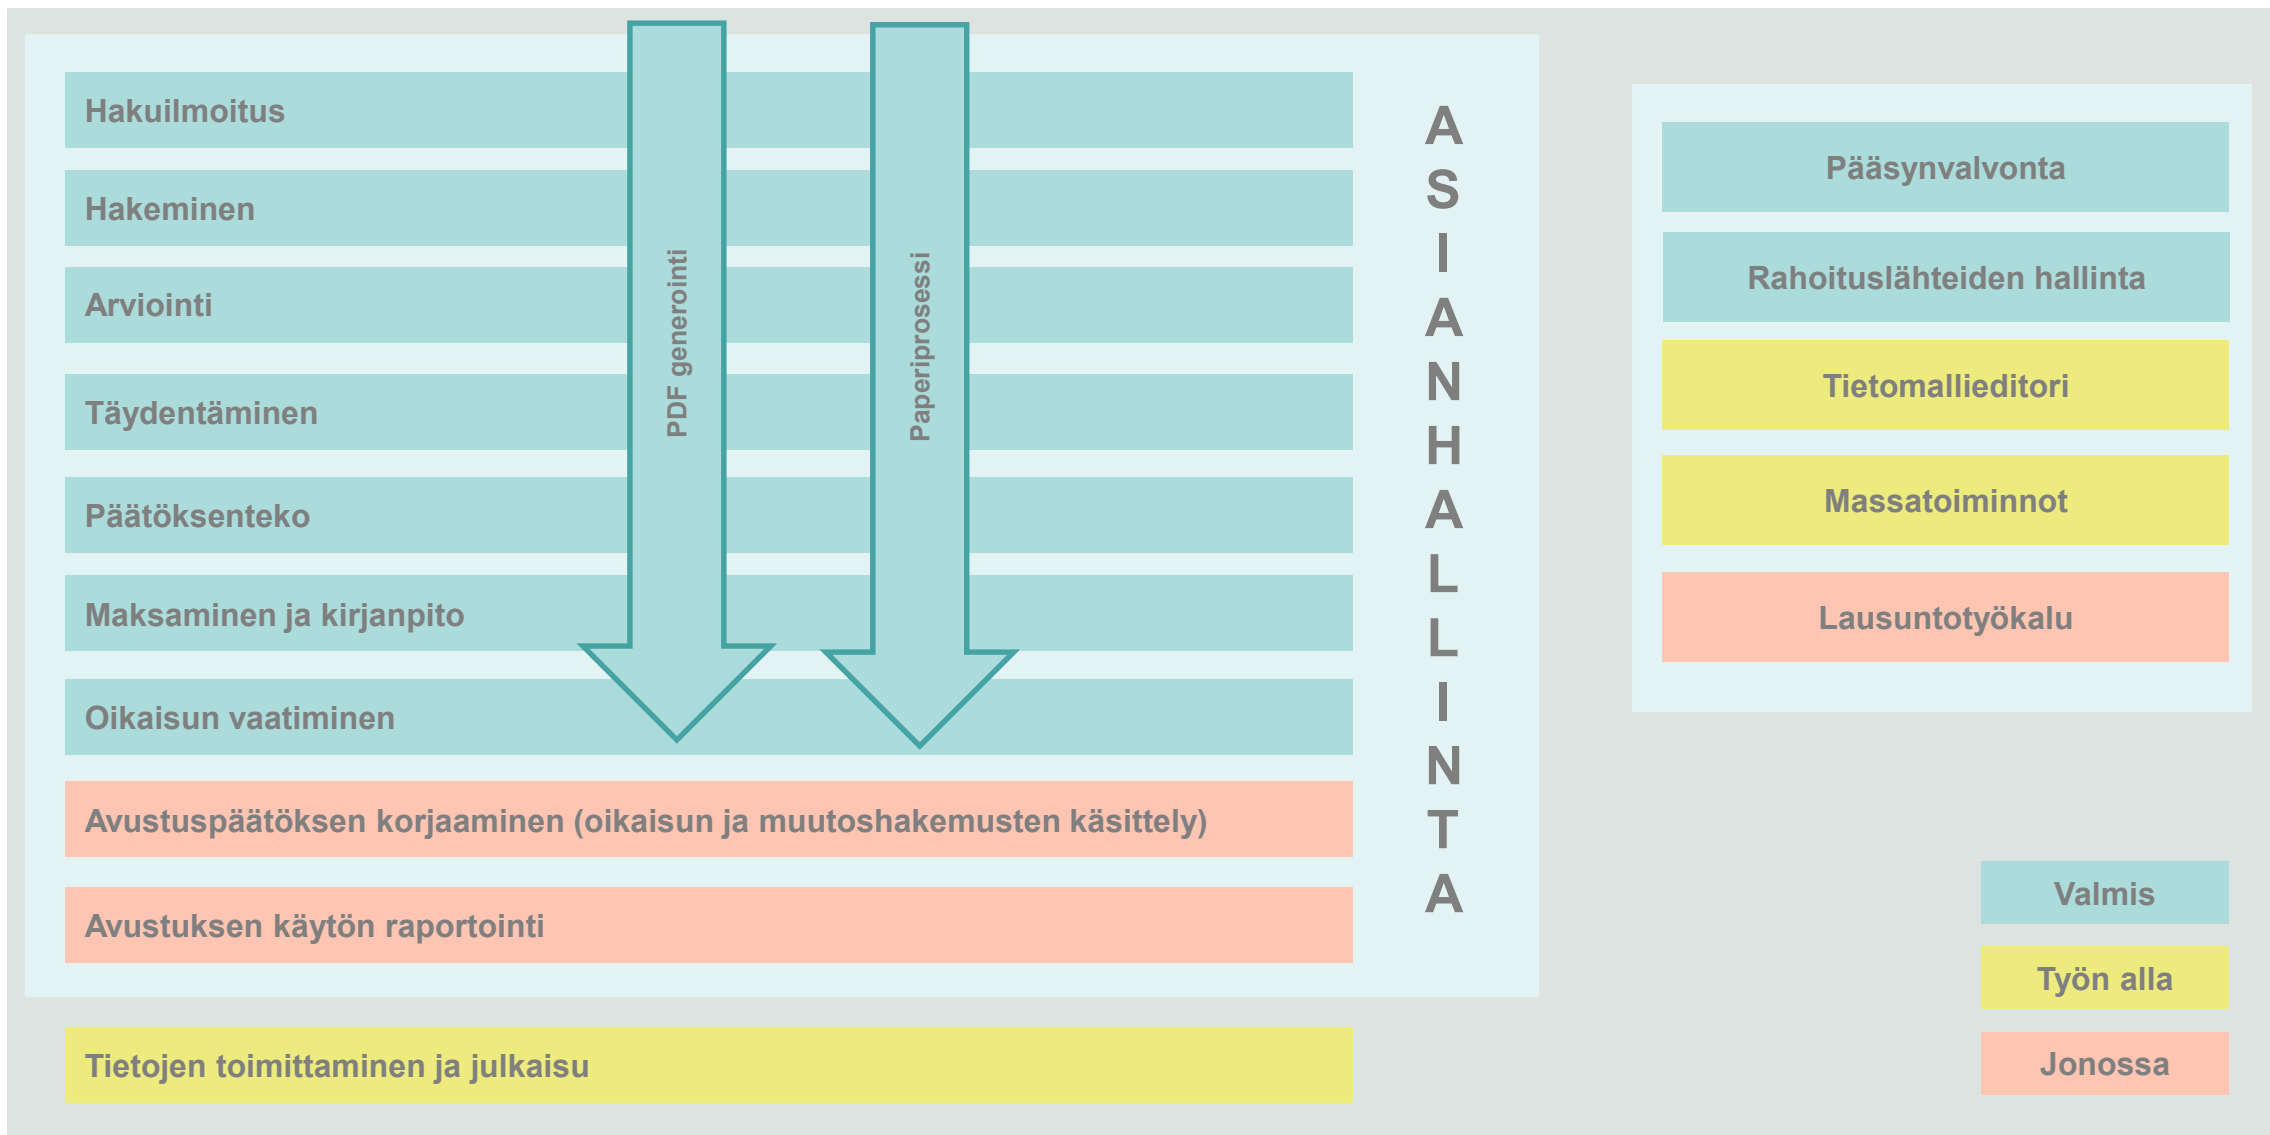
Hakuilmoitus

Hakeminen

Arviointi

Täydentäminen

Päätöksenteko

Maksaminen ja kirjanpito

Oikaisun vaatiminen

PDF generointi

Paperiprosessi

Avustuspäätöksen korjaaminen (oikaisun ja muutoshakemusten käsittely)

Avustuksen käytön raportointi

ASIANHALLINTA

Tietojen toimittaminen ja julkaisu

Pääsynvalvonta

Rahoituslähteiden hallinta

Tietomallieditori

Massatoiminnot

Lausuntotyökalu

Valmis

Työn alla

Jonossa